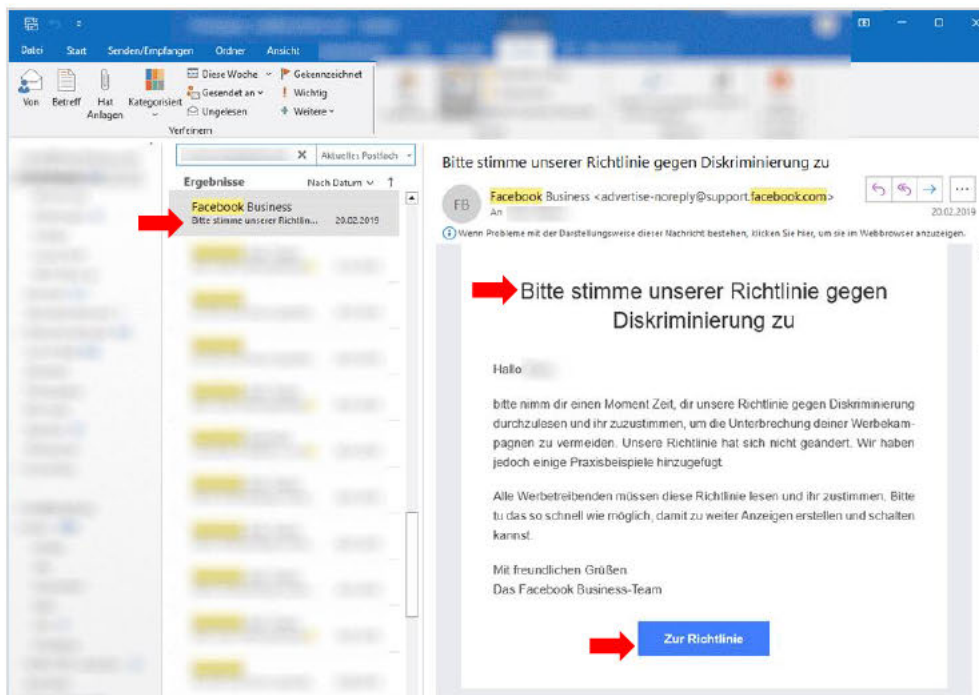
Datei Start Senden/Empfangen Ordner Ansicht

Von Betreff Hat Anlagen Kategorisiert Diese Woche Gesendet an Ungelesen Gekennzeichnet Wichtig Weitere

Verfeinern

Aktuelles Postfach

Ergebnisse Nach Datum

Facebook Business
Bitte stimme unserer Richtlin... 20.02.2019

Bitte stimme unserer Richtlinie gegen Diskriminierung zu

FB Facebook Business <advertise-noreply@support.facebook.com>
An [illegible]
20.02.2019

Wenn Probleme mit der Darstellungsweise dieser Nachricht bestehen, klicken Sie hier, um sie im Webbrowser anzuzeigen.

Bitte stimme unserer Richtlinie gegen Diskriminierung zu

Hallo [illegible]

bitte nimm dir einen Moment Zeit, dir unsere Richtlinie gegen Diskriminierung durchzulesen und ihr zuzustimmen, um die Unterbrechung deiner Werbekampagnen zu vermeiden. Unsere Richtlinie hat sich nicht geändert. Wir haben jedoch einige Praxisbeispiele hinzugefügt.

Alle Werbetreibenden müssen diese Richtlinie lesen und ihr zustimmen. Bitte tu das so schnell wie möglich, damit zu weiter Anzeigen erstellen und schalten kannst.

Mit freundlichen Grüßen
Das Facebook Business-Team

Zur Richtlinie